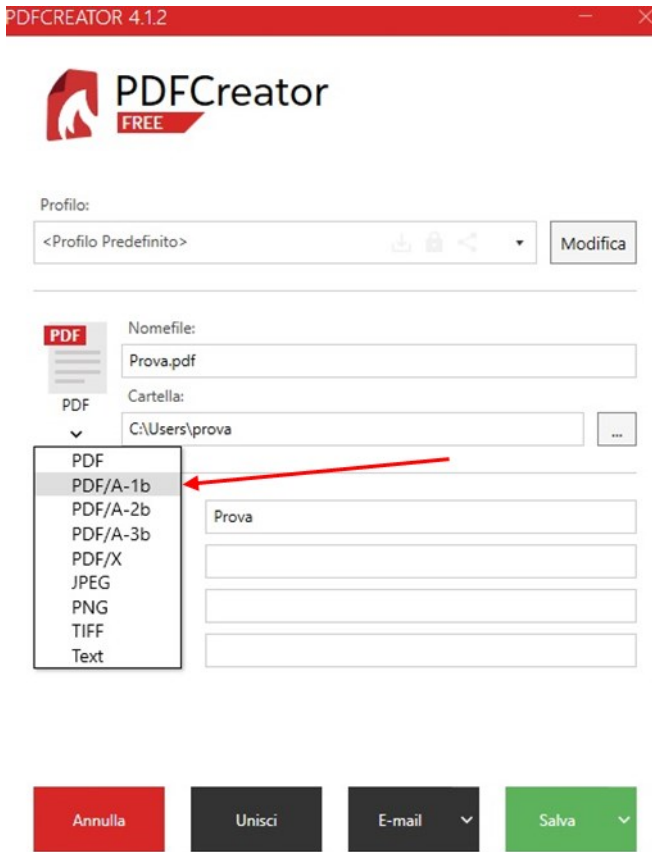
PDFCREATOR 4.1.2

PDFCreator
FREE

Profilo:
<Profilo Predefinito>
Modifica

PDF
PDF
Nomefile:
Prova.pdf
Cartella:
C:\Users\prova
...

PDF
PDF/A-1b
PDF/A-2b
PDF/A-3b
PDF/X
JPEG
PNG
TIFF
Text

Prova

Annulla
Unisci
E-mail
Salva